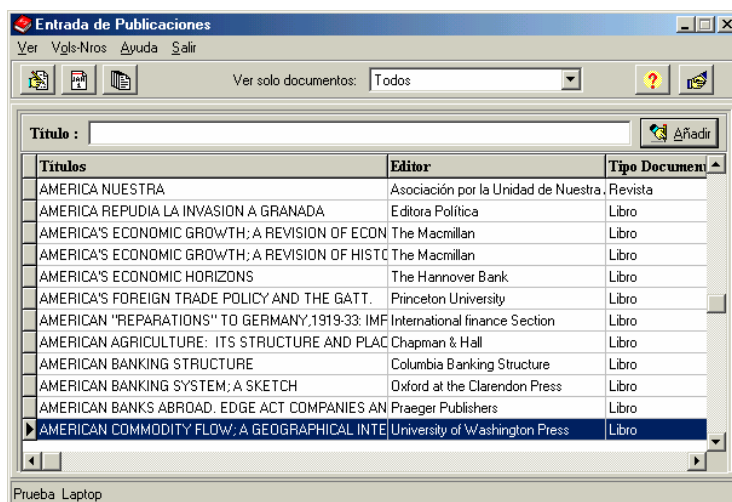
Entrada de Publicaciones

Ver Vols-Nros Ayuda Salir

Ver solo documentos: Todos

Título : Añadir

| Títulos | Editor | Tipo Document |
|---|---|---|
| AMERICA NUESTRA | Asociación por la Unidad de Nuestra | Revista |
| AMERICA REPUDIA LA INVASION A GRANADA | Editora Política | Libro |
| AMERICA'S ECONOMIC GROWTH; A REVISION OF ECON | The Macmillan | Libro |
| AMERICA'S ECONOMIC GROWTH; A REVISION OF HISTC | The Macmillan | Libro |
| AMERICA'S ECONOMIC HORIZONS | The Hannover Bank | Libro |
| AMERICA'S FOREIGN TRADE POLICY AND THE GATT. | Princeton University | Libro |
| AMERICAN "REPARATIONS" TO GERMANY,1919-33: IMF | International finance Section | Libro |
| AMERICAN AGRICULTURE: ITS STRUCTURE AND PLAC | Chapman & Hall | Libro |
| AMERICAN BANKING STRUCTURE | Columbia Banking Structure | Libro |
| AMERICAN BANKING SYSTEM; A SKETCH | Oxford at the Clarendon Press | Libro |
| AMERICAN BANKS ABROAD. EDGE ACT COMPANIES AN | Praeger Publishers | Libro |
| AMERICAN COMMODITY FLOW; A GEOGRAPHICAL INTE | University of Washington Press | Libro |

Prueba Laptop